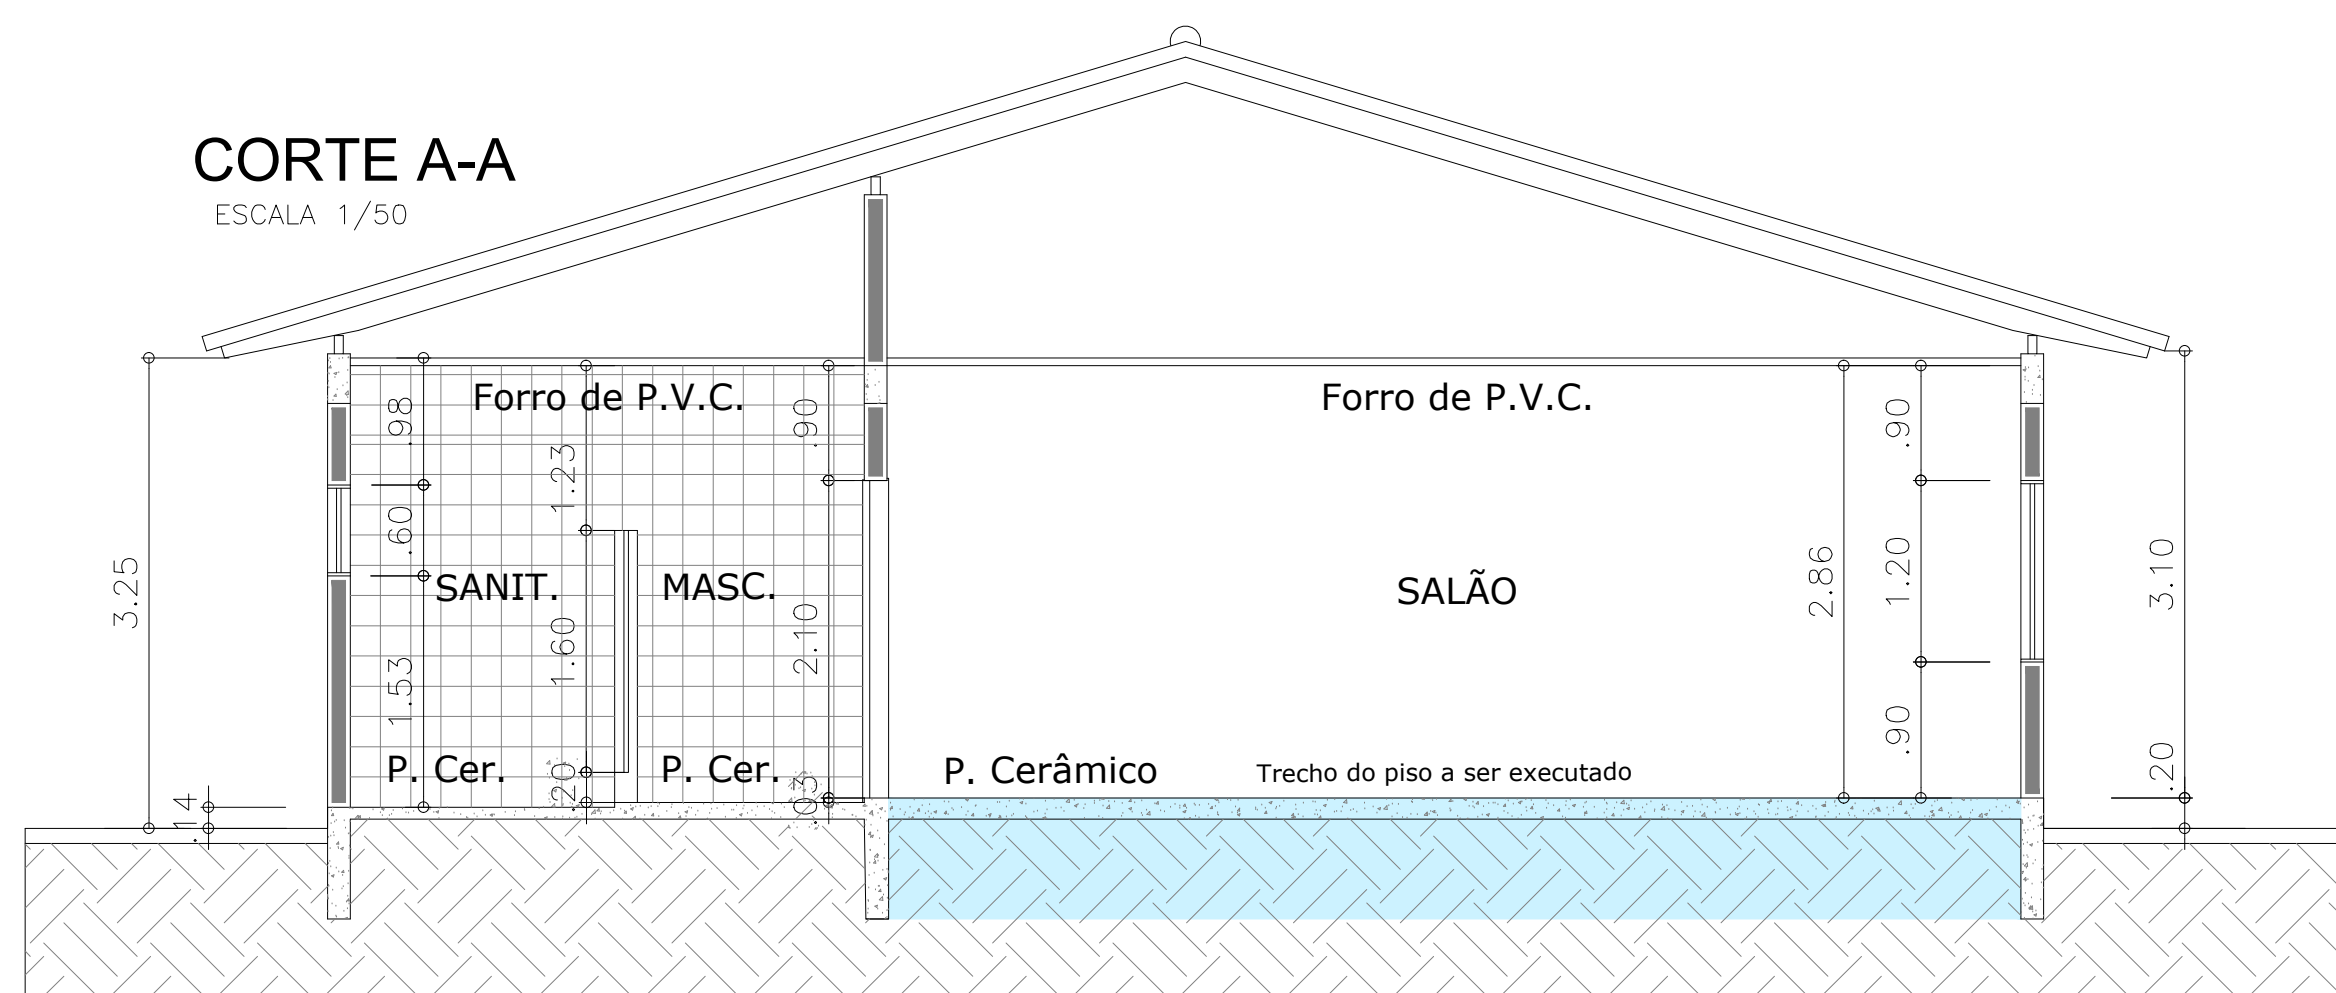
CORTE A-A
ESCALA 1/50

Forro de P.V.C.

Forro de P.V.C.

3.25

.98

.60

1.53

.14

1.23

1.60

.20

.90

2.10

.03

SANIT.

MASC.

SALÃO

P. Cer.

P. Cer.

P. Cerâmico

Trecho do piso a ser executado

2.86

.90

1.20

.90

3.10

.20